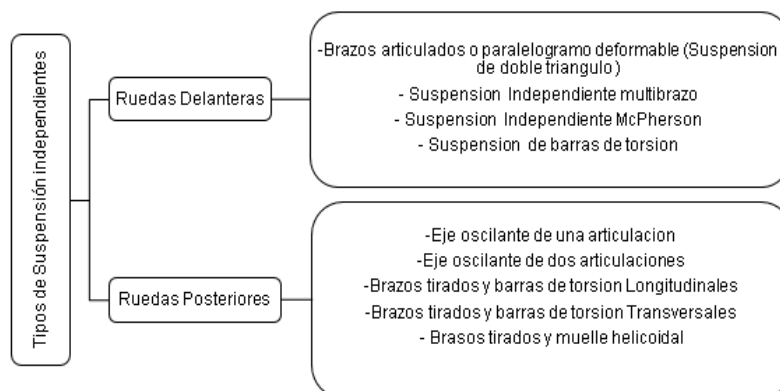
Tipos de Suspensión independientes

Ruedas Delanteras

-Brazos articulados o paralelogramo deformable (Suspension de doble triangulo )
- Suspension Independiente multibrazo
- Suspension Independiente McPherson
- Suspension de barras de torsion

Ruedas Posteriores

-Eje oscilante de una articulacion
-Eje oscilante de dos articulaciones
-Brazos tirados y barras de torsion Longitudinales
-Brazos tirados y barras de torsion Transversales
- Brasos tirados y muelle helicoidal